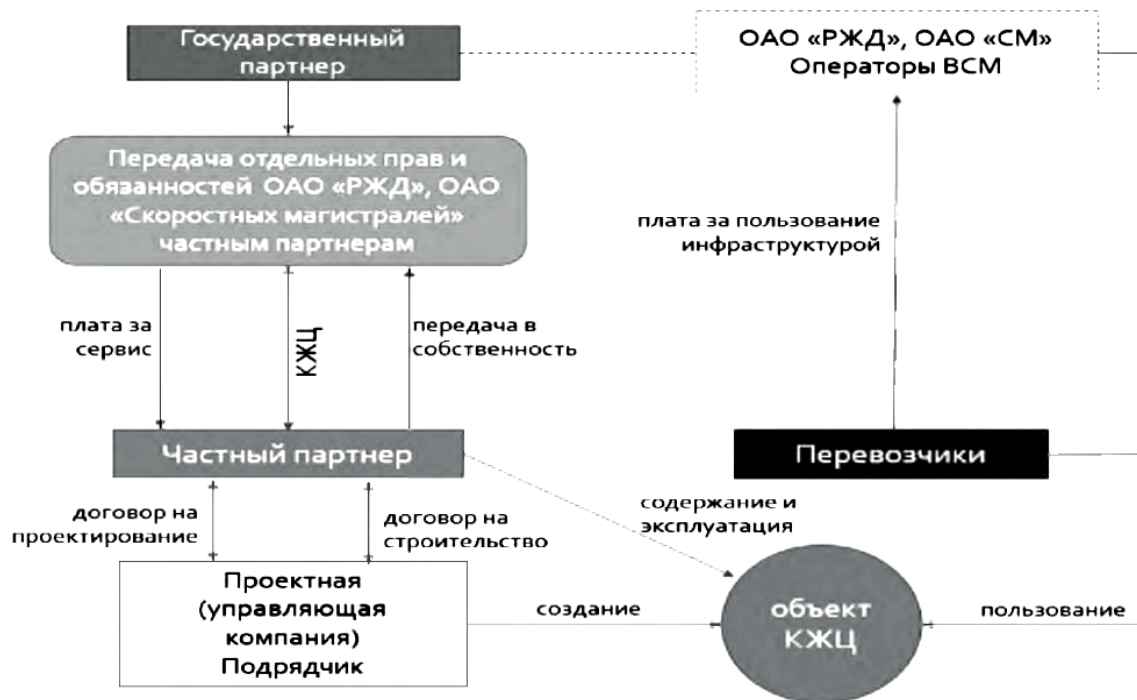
Государственный партнер

ОАО «РЖД», ОАО «СМ»
Операторы ВСМ

Передача отдельных прав и обязанностей ОАО «РЖД», ОАО «Скоростных магистралей» частным партнерам

плата за пользование инфраструктурой

плата за сервис

КЖЦ

передача в собственность

Частный партнер

Перевозчики

договор на проектирование

договор на строительство

содержание и эксплуатация

Проектная (управляющая компания) Подрядчик

создание

объект КЖЦ

пользование